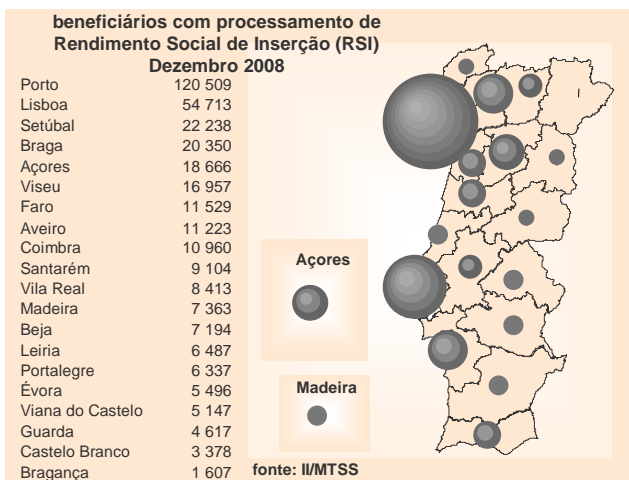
beneficiários com processamento de Rendimento Social de Inserção (RSI) Dezembro 2008

| | |
|---|---|
| Porto | 120 509 |
| Lisboa | 54 713 |
| Setúbal | 22 238 |
| Braga | 20 350 |
| Açores | 18 666 |
| Viseu | 16 957 |
| Faro | 11 529 |
| Aveiro | 11 223 |
| Coimbra | 10 960 |
| Santarém | 9 104 |
| Vila Real | 8 413 |
| Madeira | 7 363 |
| Beja | 7 194 |
| Leiria | 6 487 |
| Portalegre | 6 337 |
| Évora | 5 496 |
| Viana do Castelo | 5 147 |
| Guarda | 4 617 |
| Castelo Branco | 3 378 |
| Bragança | 1 607 |

Açores

Madeira

fonte: II/MTSS